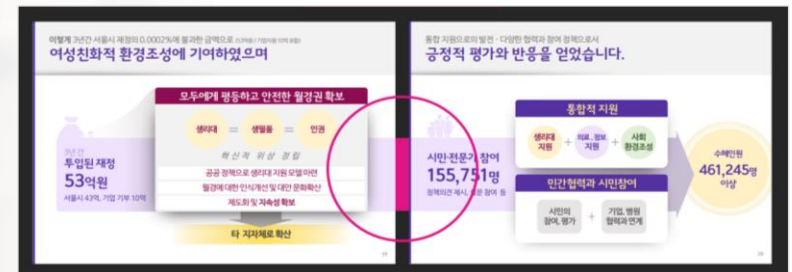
이렇게 3년간 서울시 재정의 0.0002%에 불과한 금액으로 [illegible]
여성친화적 환경조성에 기여하였으며

모두에게 평등하고 안전한 월경권 확보

생리대 = 생활용 = 인권

혁신적 위상 정립

공공 정책으로 생리대 지원 모델 마련
월경에 대한 인식개선 및 대안 문화확산
제도화 및 지속성 확보

3년 간
투입된 재정
53억원
서울시 43억, 기업 기부 10억

타 지자체로 확산

통합 지원으로의 발전 · 다양한 협력과 참여 정책으로서
긍정적 평가와 반응을 얻었습니다.

시민·전문가 참여
155,751명
정책의견 제시, 공론 참여 등

통합적 지원

생리대 지원 + 의료, 정보 지원 + 사회 환경조성

민간협력과 시민참여

시민의 참여, 평가 + 기업, 병원 협력과 연계

수혜인원
461,245명 이상